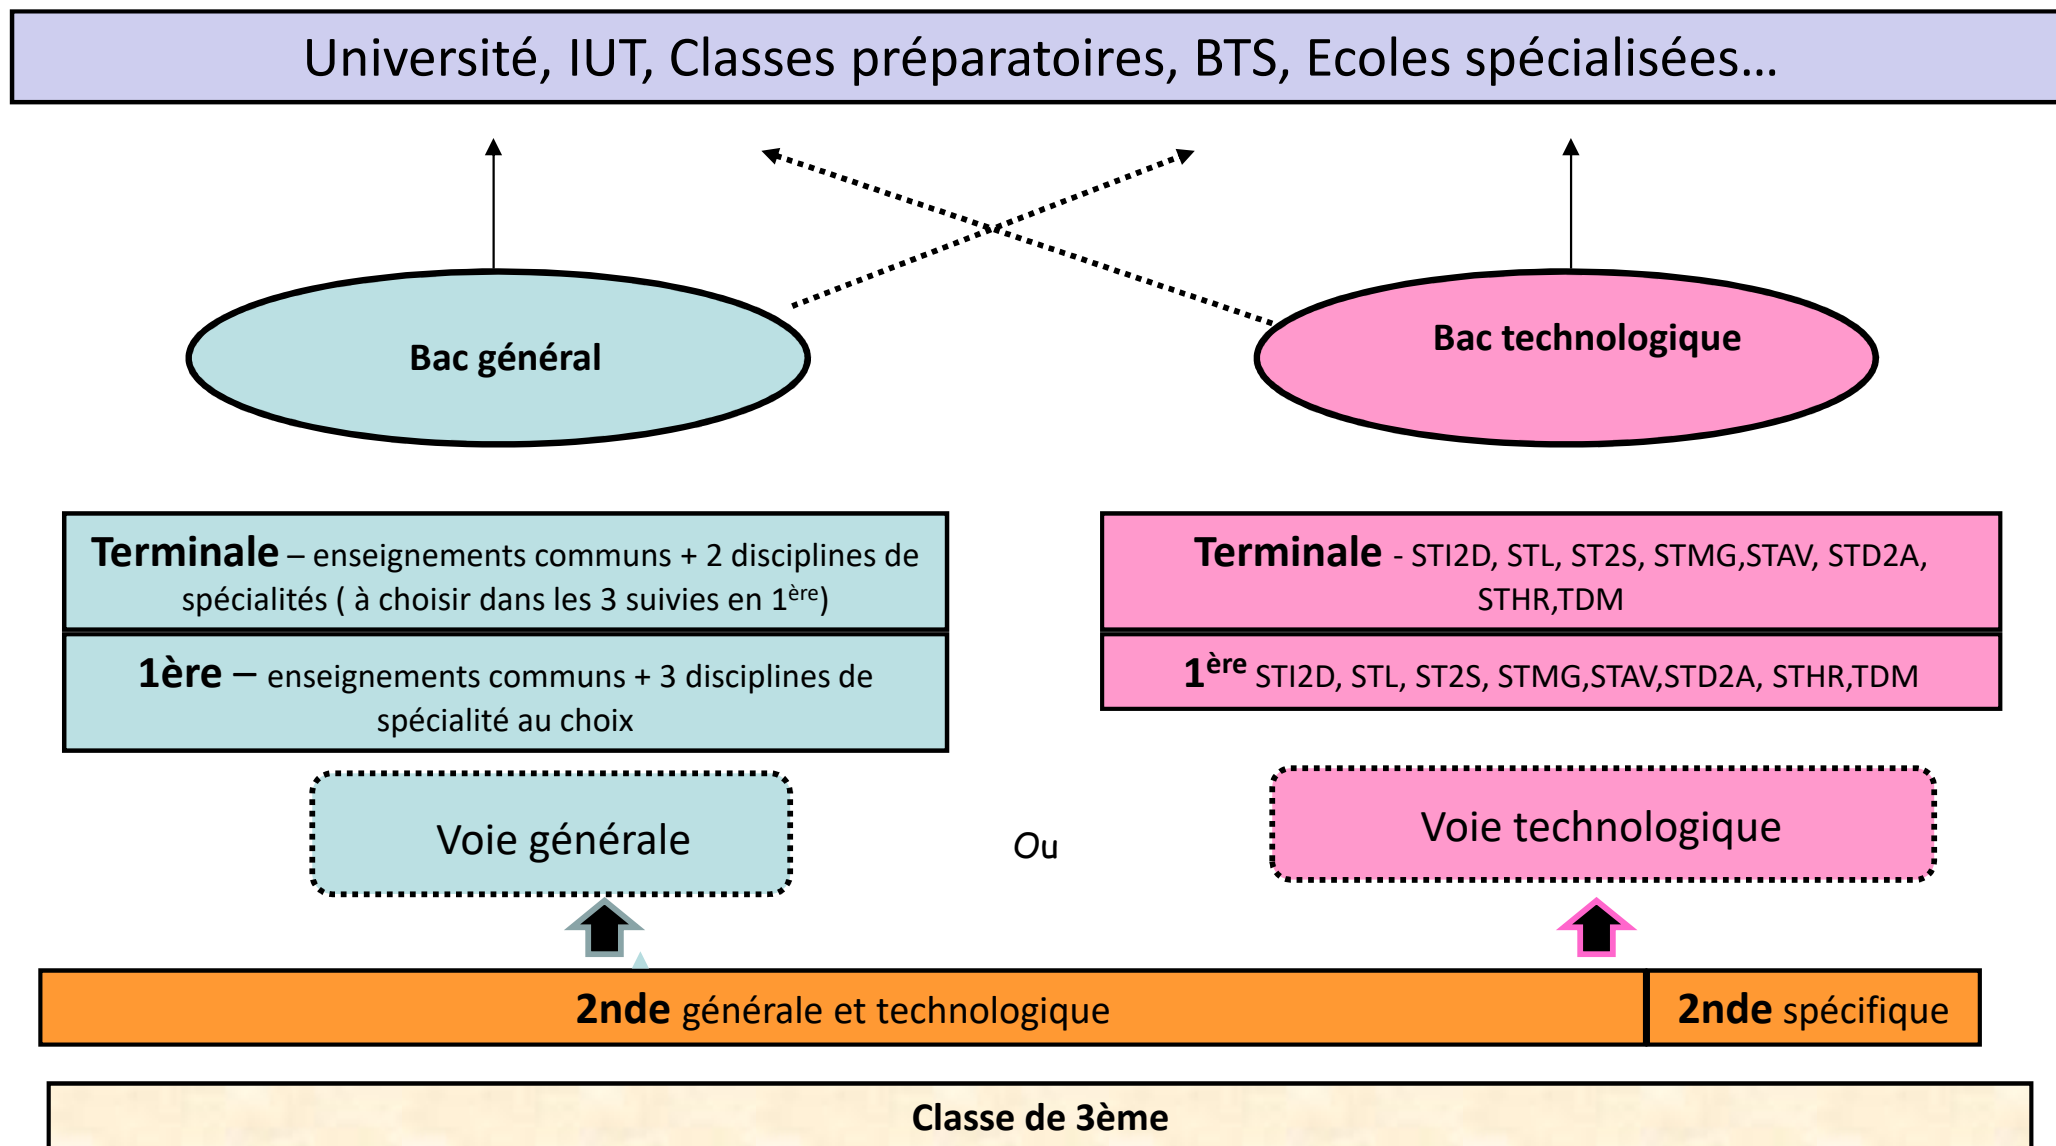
Université, IUT, Classes préparatoires, BTS, Ecoles spécialisées…

Bac général

Bac technologique

Terminale – enseignements communs + 2 disciplines de spécialités ( à choisir dans les 3 suivies en 1$^{ère}$)

1ère – enseignements communs + 3 disciplines de spécialité au choix

Terminale - STI2D, STL, ST2S, STMG,STAV, STD2A, STHR,TDM

1$^{ère}$ STI2D, STL, ST2S, STMG,STAV,STD2A, STHR,TDM

Voie générale

Ou

Voie technologique

2nde générale et technologique

2nde spécifique

Classe de 3ème